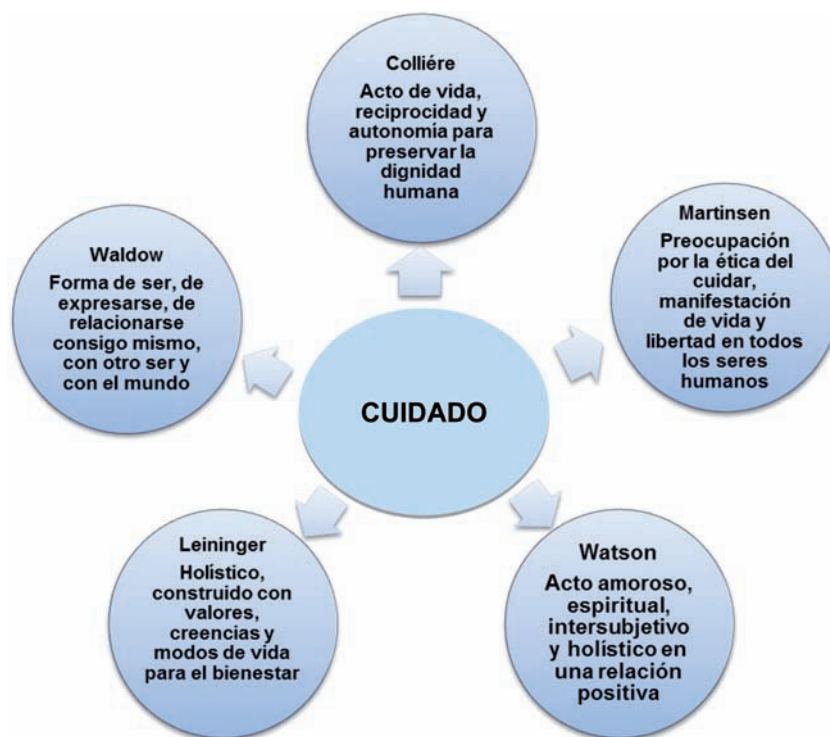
Colliére
Acto de vida, reciprocidad y autonomía para preservar la dignidad humana

Waldow
Forma de ser, de expresarse, de relacionarse consigo mismo, con otro ser y con el mundo

Martinsen
Preocupación por la ética del cuidar, manifestación de vida y libertad en todos los seres humanos

CUIDADO

Leininger
Holístico, construido con valores, creencias y modos de vida para el bienestar

Watson
Acto amoroso, espiritual, intersubjetivo y holístico en una relación positiva